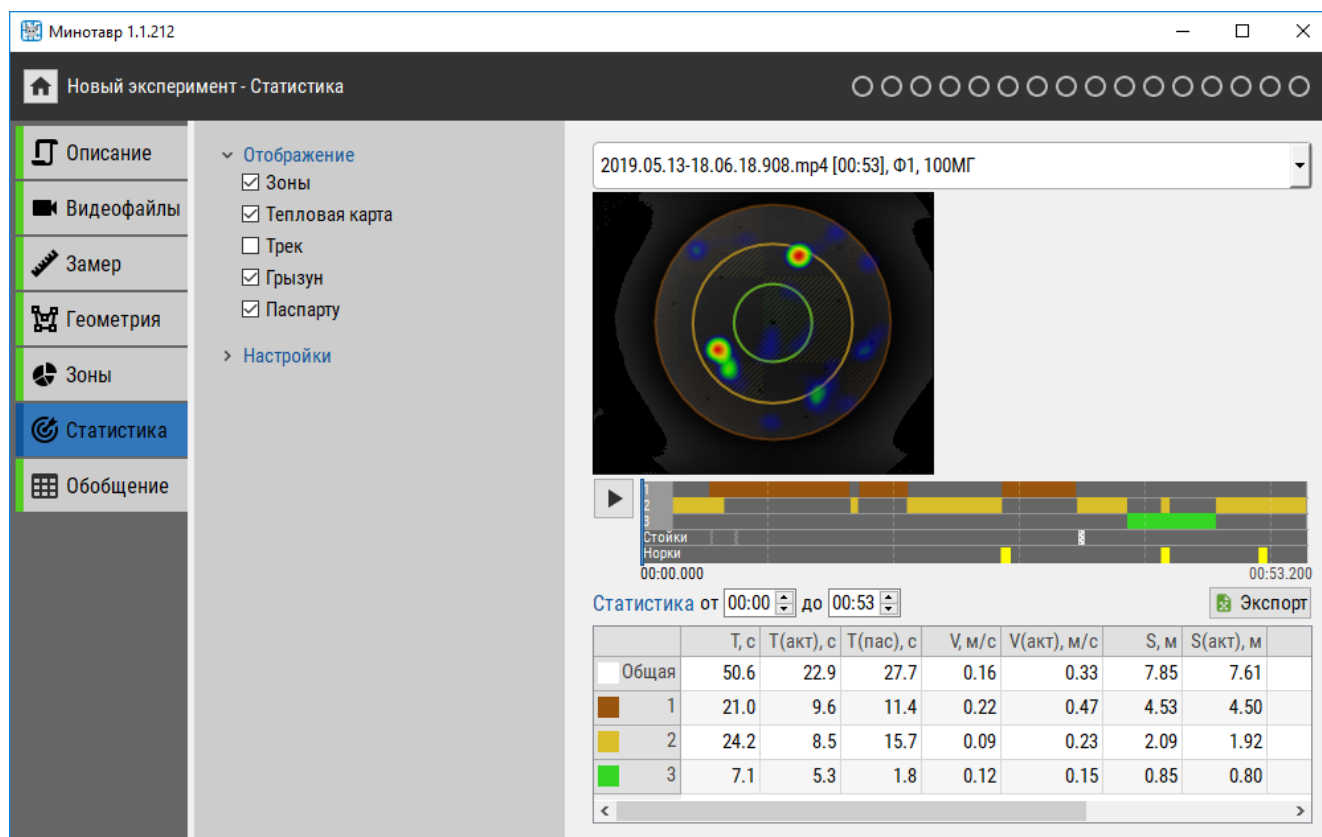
Минотавр 1.1.212

Новый эксперимент - Статистика

Описание
Видеофайлы
Замер
Геометрия
Зоны
Статистика
Обобщение

Отображение
☑ Зоны
☑ Тепловая карта
☐ Трек
☑ Грызун
☑ Паспарту

Настройки

2019.05.13-18.06.18.908.mp4 [00:53], Ф1, 100МГ

1
2
3
Стойки
Норки
00:00.000
00:53.200

Статистика от 00:00 до 00:53

Экспорт

| | T, с | T(акт), с | T(пас), с | V, м/с | V(акт), м/с | S, м | S(акт), м |
|---|---|---|---|---|---|---|---|
| Общая | 50.6 | 22.9 | 27.7 | 0.16 | 0.33 | 7.85 | 7.61 |
| 1 | 21.0 | 9.6 | 11.4 | 0.22 | 0.47 | 4.53 | 4.50 |
| 2 | 24.2 | 8.5 | 15.7 | 0.09 | 0.23 | 2.09 | 1.92 |
| 3 | 7.1 | 5.3 | 1.8 | 0.12 | 0.15 | 0.85 | 0.80 |